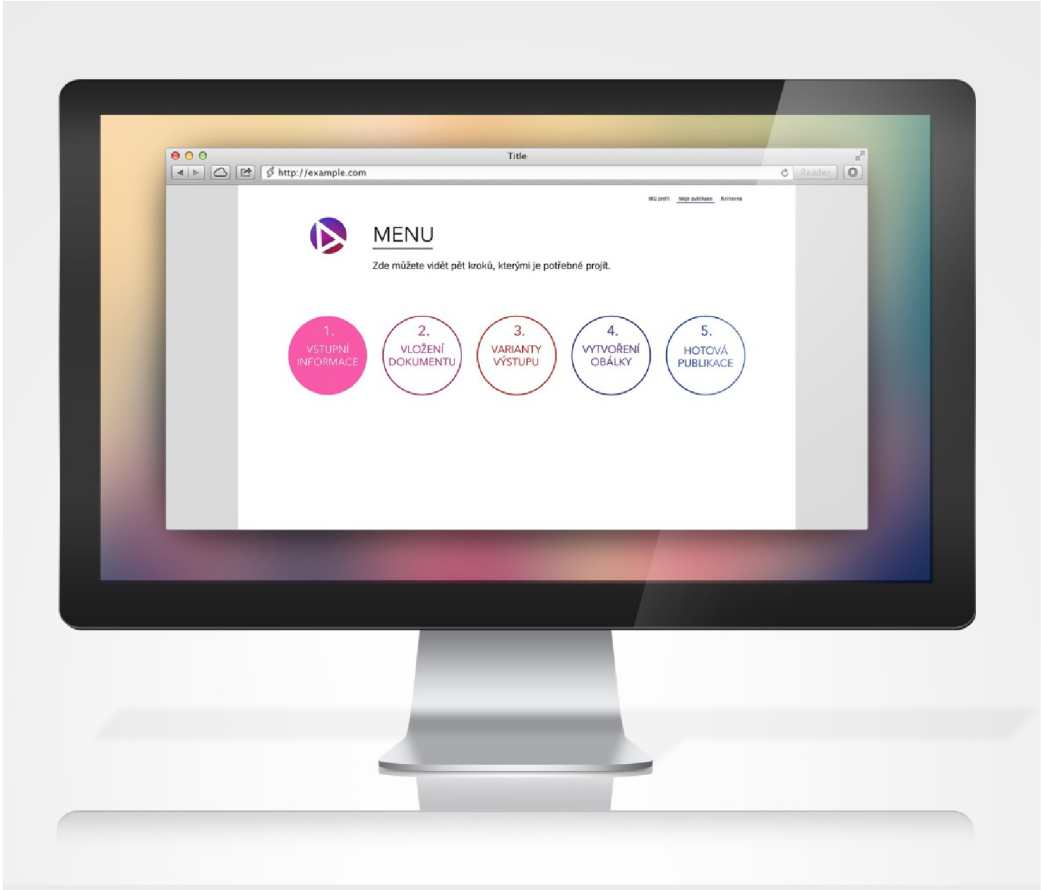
Title

http://example.com

Reader

Můj profil Moje publikace Knihovna

MENU

Zde můžete vidět pět kroků, kterými je potřebné projít.

1. VSTUPNÍ INFORMACE

2. VLOŽENÍ DOKUMENTU

3. VARIANTY VÝSTUPU

4. VYTVOŘENÍ OBÁLKY

5. HOTOVÁ PUBLIKACE